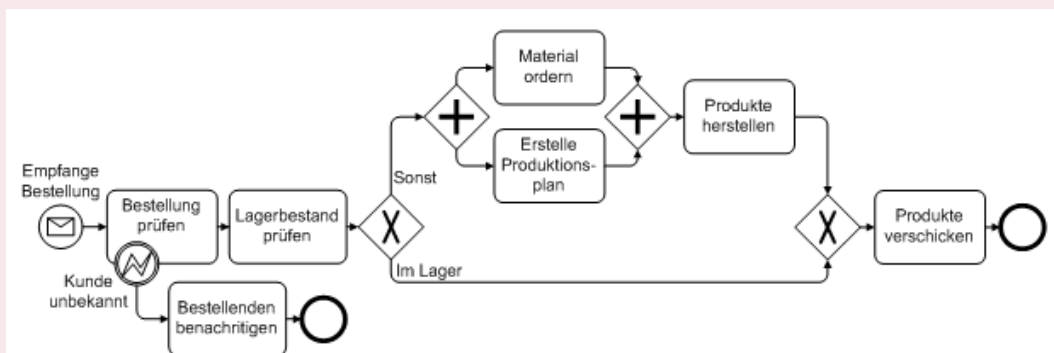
Empfange Bestellung

Bestellung prüfen

Lagerbestand prüfen

Sonst

Material ordern

Erstelle Produktionsplan

Produkte herstellen

Im Lager

Produkte verschicken

Kunde unbekannt

Bestellenden benachritigen